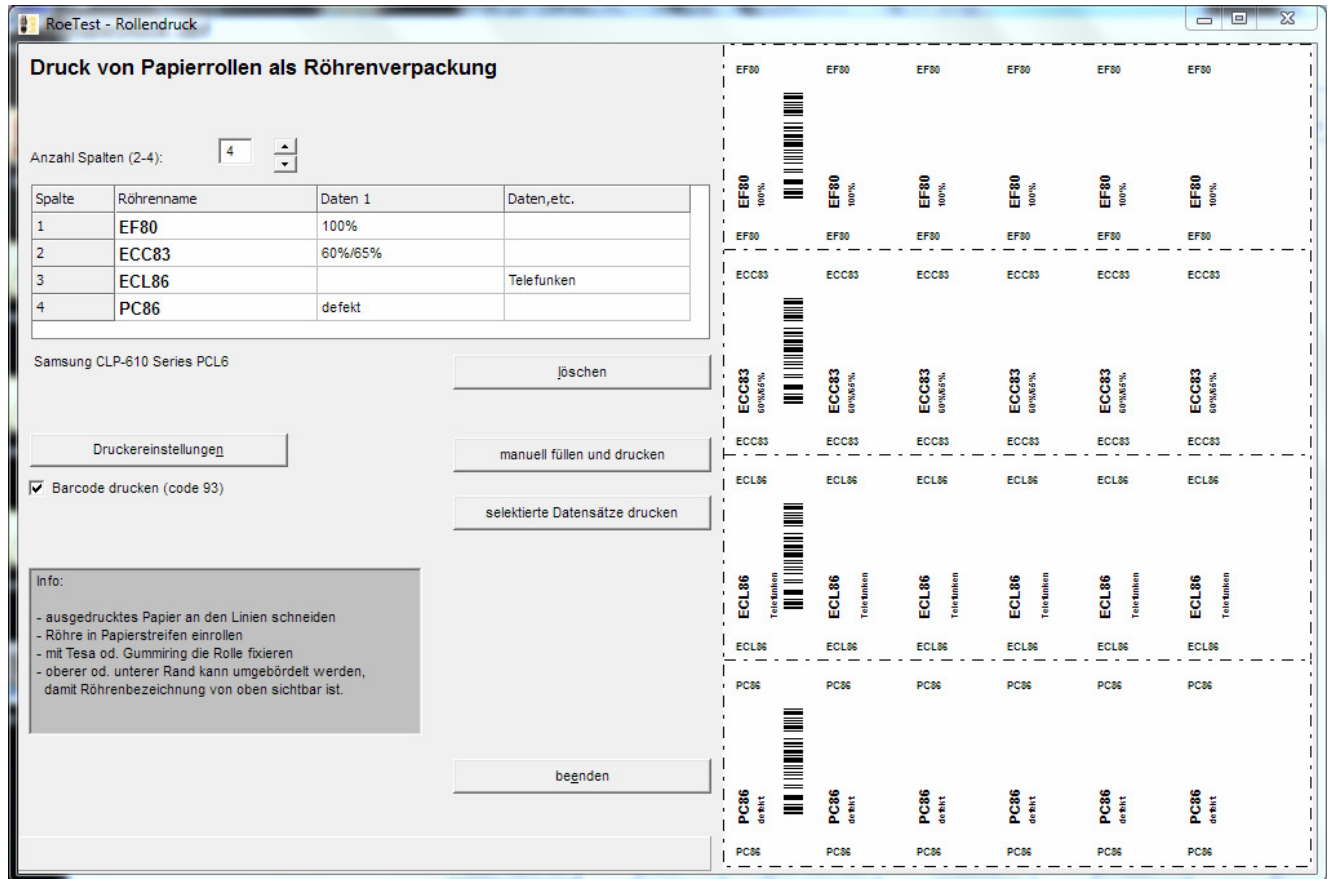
RoeTest - Rollendruck

Druck von Papierrollen als Röhrenverpackung

Anzahl Spalten (2-4): 4

| Spalte | Röhrenname | Daten 1 | Daten,etc. |
|---|---|---|---|
| 1 | EF80 | 100% | |
| 2 | ECC83 | 60%/65% | |
| 3 | ECL86 | | Telefunken |
| 4 | PC86 | defekt | |

Samsung CLP-610 Series PCL6

löschen

Druckereinstellungen

manuell füllen und drucken

Barcode drucken (code 93)

selektierte Datensätze drucken

Info:

- ausgedrucktes Papier an den Linien schneiden
- Röhre in Papierstreifen einrollen
- mit Tesa od. Gummiring die Rolle fixieren
- oberer od. unterer Rand kann umgebördelt werden, damit Röhrenbezeichnung von oben sichtbar ist.

beenden

EF80 EF80 EF80 EF80 EF80 EF80

EF80 100% EF80 100% EF80 100% EF80 100% EF80 100% EF80 100%

EF80 EF80 EF80 EF80 EF80 EF80

ECC83 ECC83 ECC83 ECC83 ECC83 ECC83

ECC83 60%/65% ECC83 60%/65% ECC83 60%/65% ECC83 60%/65% ECC83 60%/65% ECC83 60%/65%

ECC83 ECC83 ECC83 ECC83 ECC83 ECC83

ECL86 ECL86 ECL86 ECL86 ECL86 ECL86

ECL86 Telefunken ECL86 Telefunken ECL86 Telefunken ECL86 Telefunken ECL86 Telefunken ECL86 Telefunken

ECL86 ECL86 ECL86 ECL86 ECL86 ECL86

PC86 PC86 PC86 PC86 PC86 PC86

PC86 defekt PC86 defekt PC86 defekt PC86 defekt PC86 defekt PC86 defekt

PC86 PC86 PC86 PC86 PC86 PC86